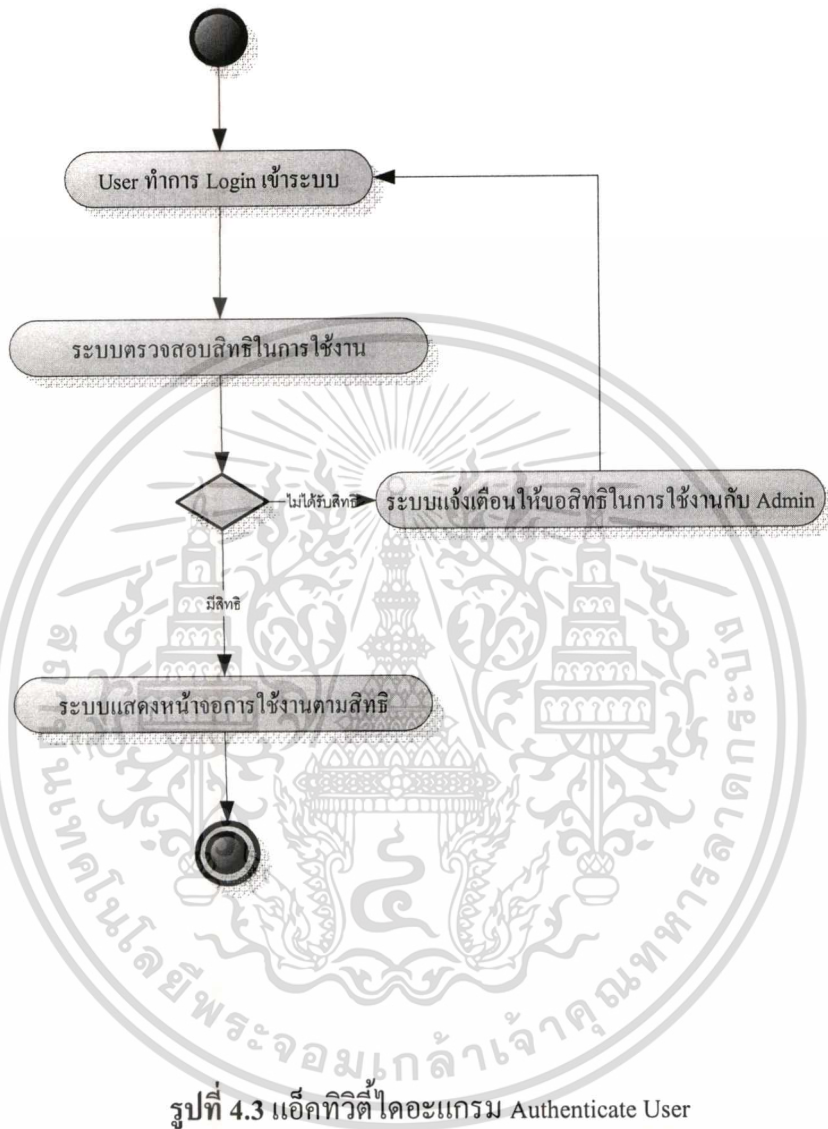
User ทำการ Login เข้าระบบ

ระบบตรวจสอบสิทธิในการใช้งาน

ไม่ได้รับสิทธิ

ระบบแจ้งเตือนให้ขอสิทธิในการใช้งานกับ Admin

มีสิทธิ

ระบบแสดงหน้าจอการใช้งานตามสิทธิ

สถาบันเทคโนโลยีพระจอมเกล้าเจ้าคุณทหารลาดกระบัง

รูปที่ 4.3 แอ็คทิวิตี้ไดอะแกรม Authenticate User